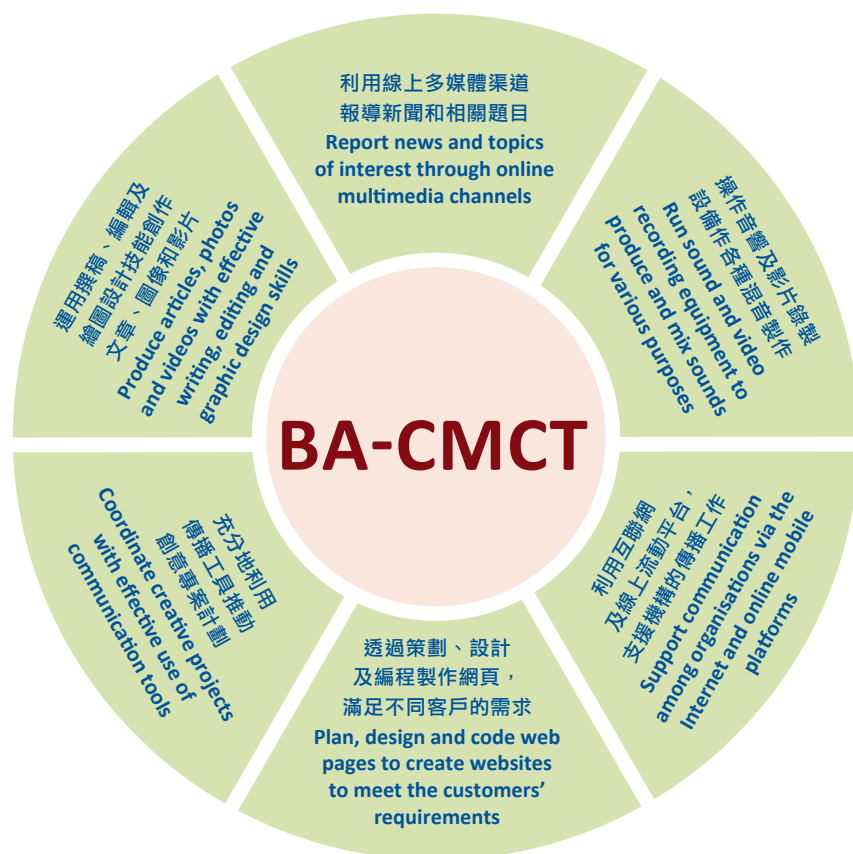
利用線上多媒體渠道
報導新聞和相關題目
Report news and topics of interest through online multimedia channels

操作音響及影片錄製
設備作各種混音製作
Run sound and video recording equipment to produce and mix sounds for various purposes

利用互聯網
及線上流動平台，
支援機構的傳播工作
Support communication among organisations via the Internet and online mobile platforms

透過策劃、設計
及編程製作網頁，
滿足不同客戶的需求
Plan, design and code web pages to create websites to meet the customers' requirements

充分地利用
傳播工具推動
創意專案計劃
Coordinate creative projects with effective use of communication tools

運用撰稿、編輯及
繪圖設計技能創作
文章、圖像和影片
Produce articles, photos and videos with effective writing, editing and graphic design skills

BA-CMCT